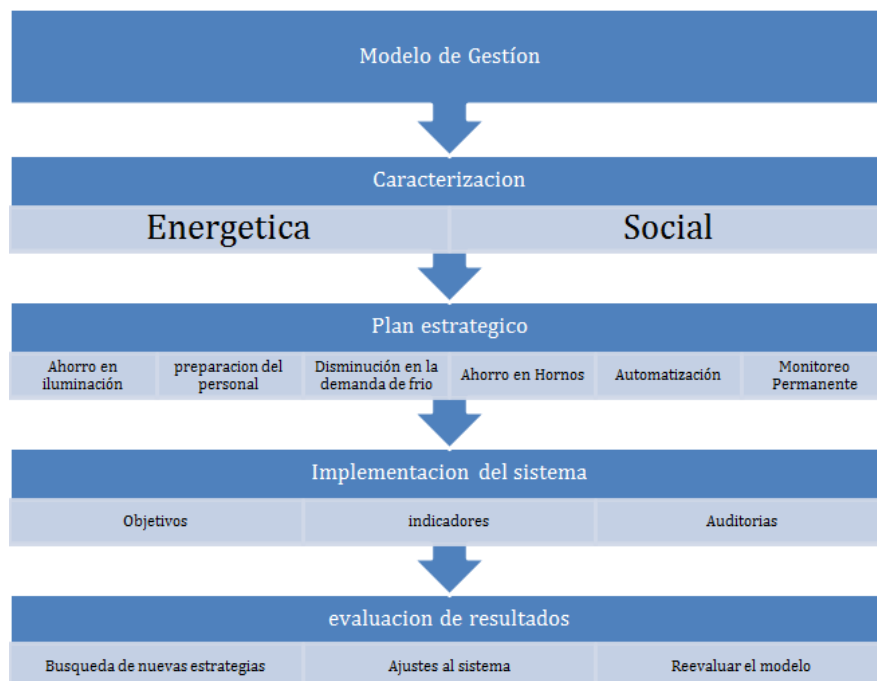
Modelo de Gestíon

Caracterizacion

Energetica

Social

Plan estrategico

Ahorro en iluminación

preparacion del personal

Disminución en la demanda de frio

Ahorro en Hornos

Automatización

Monitoreo Permanente

Implementacion del sistema

Objetivos

indicadores

Auditorias

evaluacion de resultados

Busqueda de nuevas estrategias

Ajustes al sistema

Reevaluar el modelo